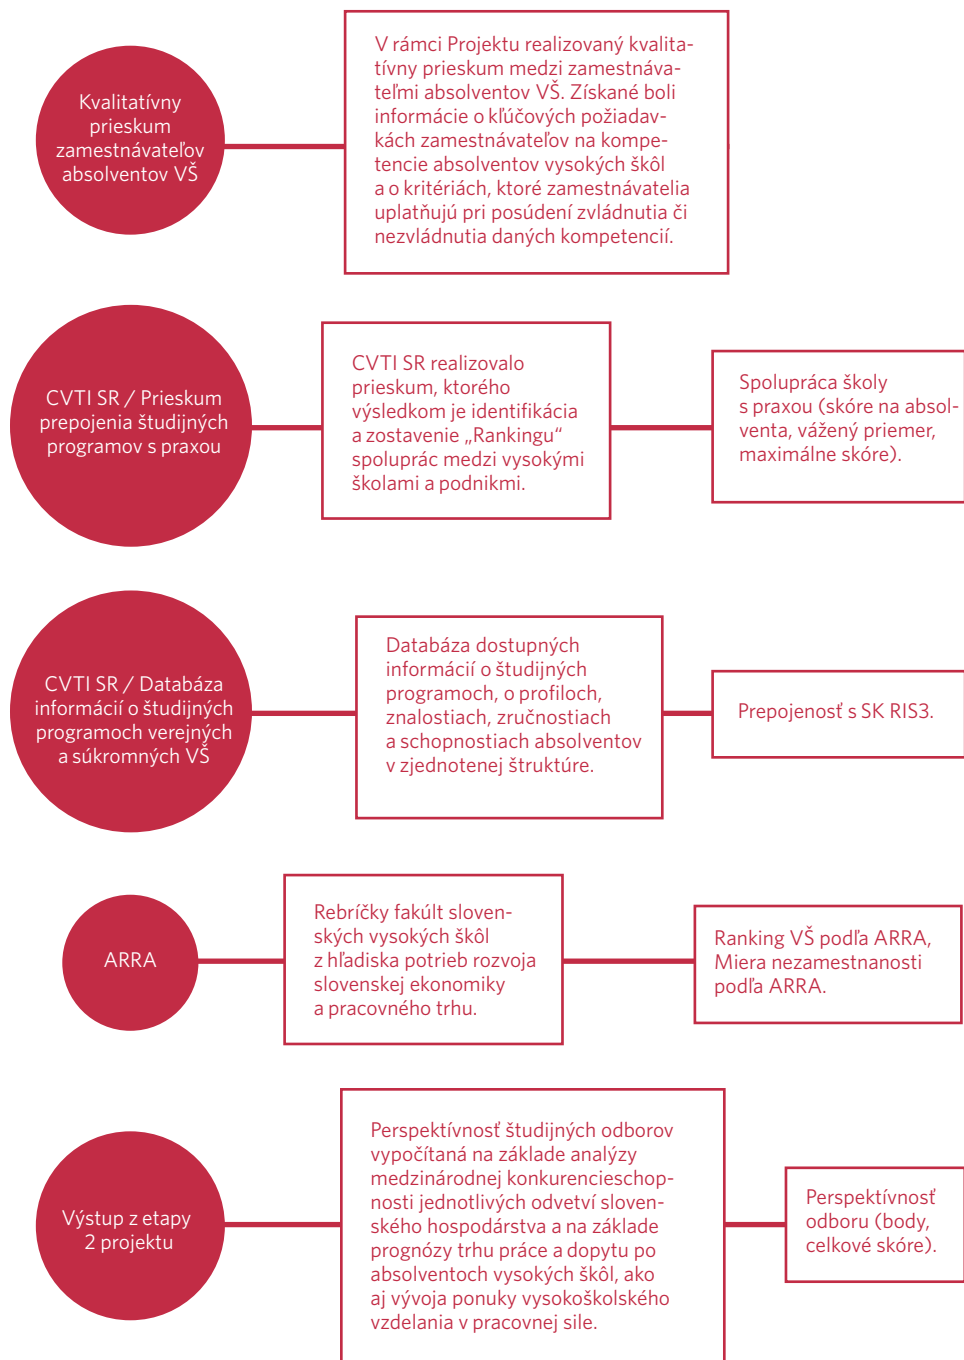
Kvalitatívny prieskum zamestnávateľov absolventov VŠ

V rámci Projektu realizovaný kvalitatívny prieskum medzi zamestnávateľmi absolventov VŠ. Získané boli informácie o kľúčových požiadavkách zamestnávateľov na kompetencie absolventov vysokých škôl a o kritériách, ktoré zamestnávatelia uplatňujú pri posúdení zvládnutia či nezvládnutia daných kompetencií.

CVTI SR / Prieskum prepojenia študijných programov s praxou

CVTI SR realizovalo prieskum, ktorého výsledkom je identifikácia a zostavenie „Rankingu“ spoluprác medzi vysokými školami a podnikmi.

Spolupráca školy s praxou (skóre na absolventa, vážený priemer, maximálne skóre).

CVTI SR / Databáza informácií o študijných programoch verejných a súkromných VŠ

Databáza dostupných informácií o študijných programoch, o profiloch, znalostiach, zručnostiach a schopnostiach absolventov v zjednotenej štruktúre.

Prepojenosť s SK RIS3.

ARRA

Rebríčky fakúlt slovenských vysokých škôl z hľadiska potrieb rozvoja slovenskej ekonomiky a pracovného trhu.

Ranking VŠ podľa ARRA, Miera nezamestnanosti podľa ARRA.

Výstup z etapy 2 projektu

Perspektívnosť študijných odborov vypočítaná na základe analýzy medzinárodnej konkurencieschopnosti jednotlivých odvetví slovenského hospodárstva a na základe prognózy trhu práce a dopytu po absolventoch vysokých škôl, ako aj vývoja ponuky vysokoškolského vzdelania v pracovnej sile.

Perspektívnosť odboru (body, celkové skóre).